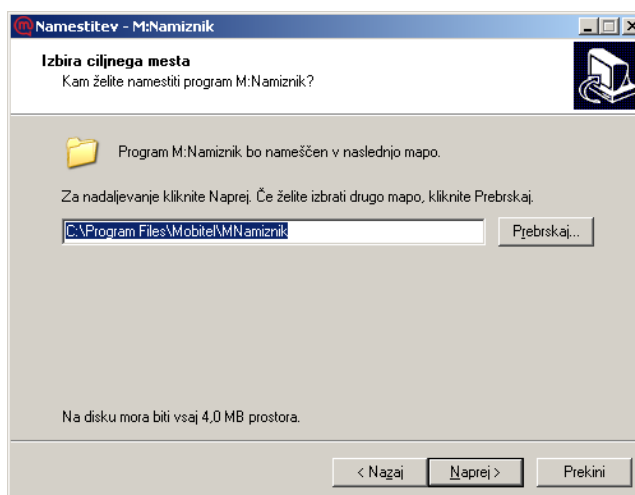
Namestitev - M:Namiznik

Izbira ciljnega mesta
Kam želite namestiti program M:Namiznik?

Program M:Namiznik bo nameščen v naslednjo mapo.

Za nadaljevanje kliknite Naprej. Če želite izbrati drugo mapo, kliknite Prebrskaj.

C:\Program Files\Mobitel\MNamiznik

Prebrskaj...

Na disku mora biti vsaj 4,0 MB prostora.

< Nazaj

Naprej >

Prekini